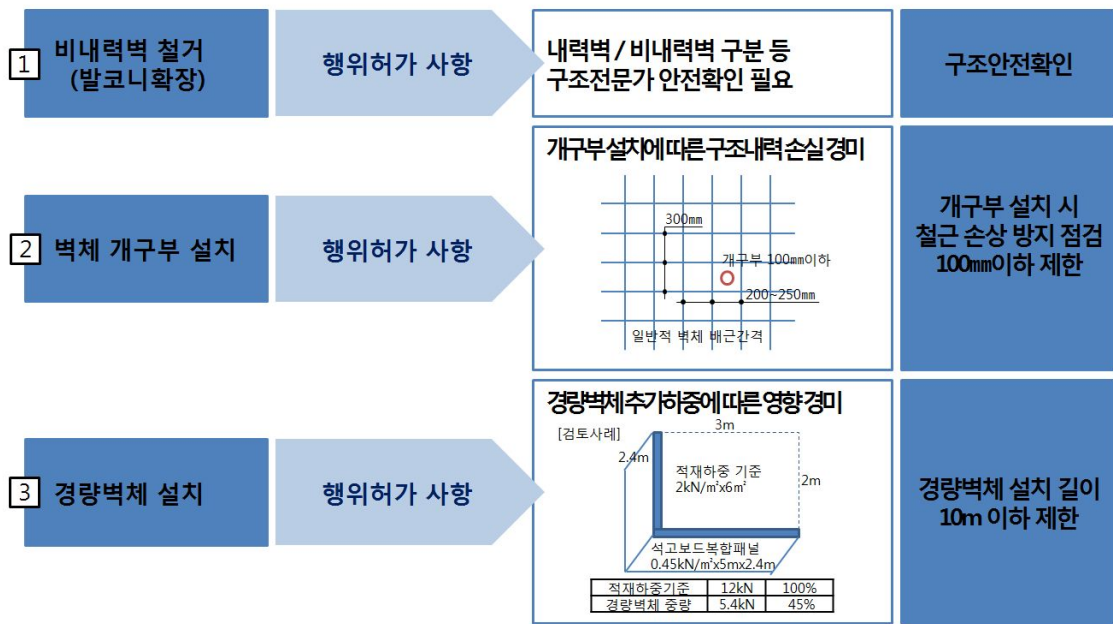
1 비내력벽 철거 (발코니확장)

행위허가 사항

내력벽 / 비내력벽 구분 등 구조전문가 안전확인 필요

구조안전확인

2 벽체 개구부 설치

행위허가 사항

개구부설치에따른구조내력손실경미

300㎜

개구부 100㎜이하

200~250㎜

일반적 벽체 배근간격

개구부 설치 시 철근 손상 방지 점검 100㎜이하 제한

3 경량벽체 설치

행위허가 사항

경량벽체추가하중에따른영향경미

[검토사례]

3m

2.4m

적재하중 기준 2kN/㎡x6㎡

2m

석고보드복합패널 0.45kN/㎡x5mx2.4m

| 적재하중기준 | 12kN | 100% |
|---|---|---|
| 경량벽체 중량 | 5.4kN | 45% |

경량벽체 설치 길이 10m 이하 제한